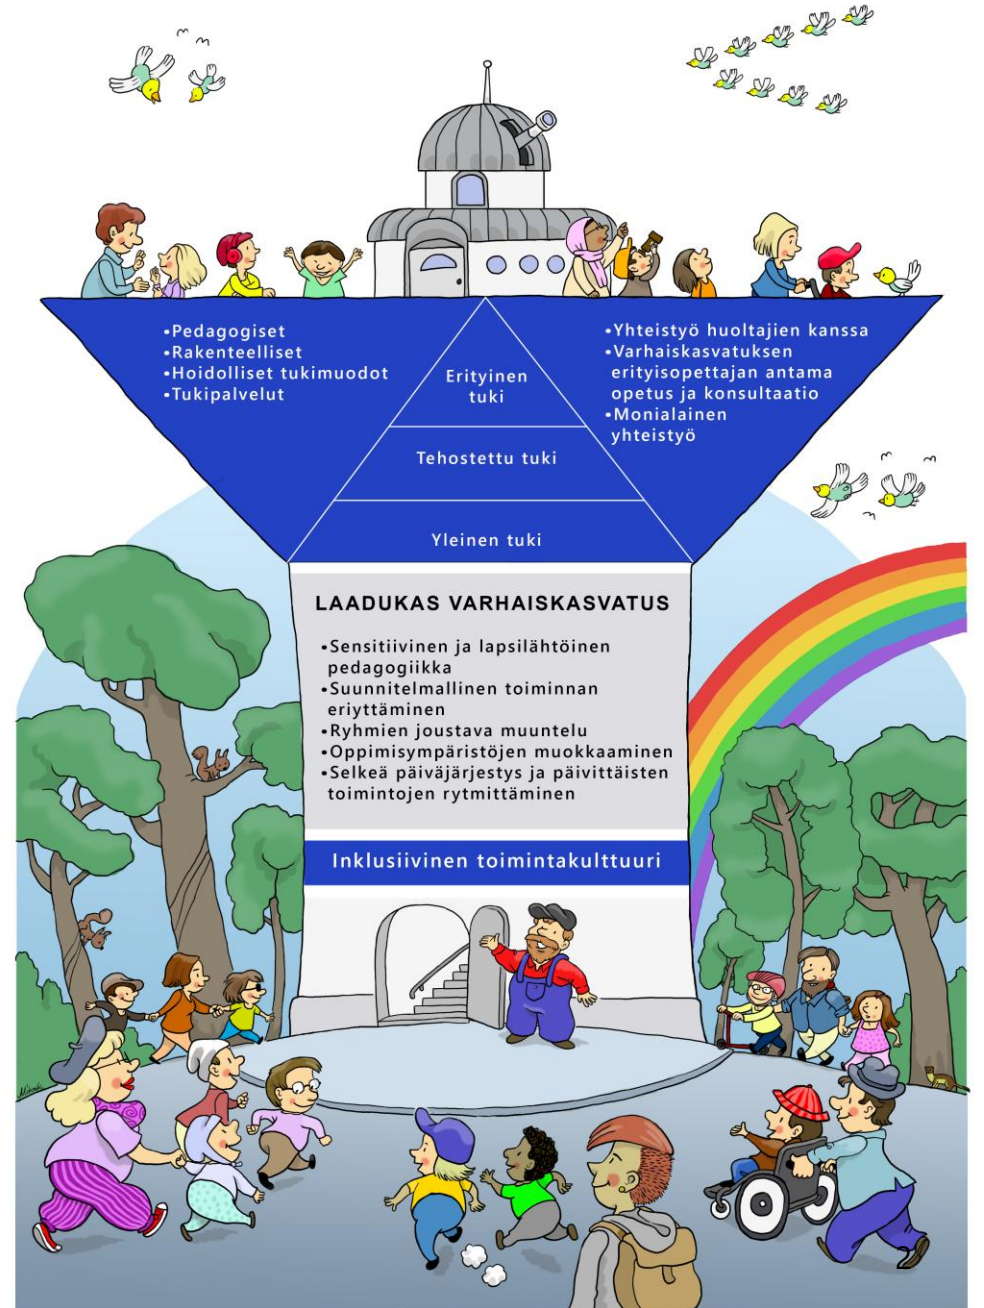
•Pedagogiset
•Rakenteelliset
•Hoidolliset tukimuodot
•Tukipalvelut

Erityinen tuki

Tehostettu tuki

Yleinen tuki

•Yhteistyö huoltajien kanssa
•Varhaiskasvatuksen erityisopettajan antama opetus ja konsultaatio
•Monialainen yhteistyö

LAADUKAS VARHAISKASVATUS

•Sensitiivinen ja lapsilähtöinen pedagogiikka
•Suunnitelmallinen toiminnan eriyttäminen
•Ryhmien joustava muuntelu
•Oppimisympäristöjen muokkaaminen
•Selkeä päiväjärjestys ja päivittäisten toimintojen rytmittäminen

Inklusiivinen toimintakulttuuri